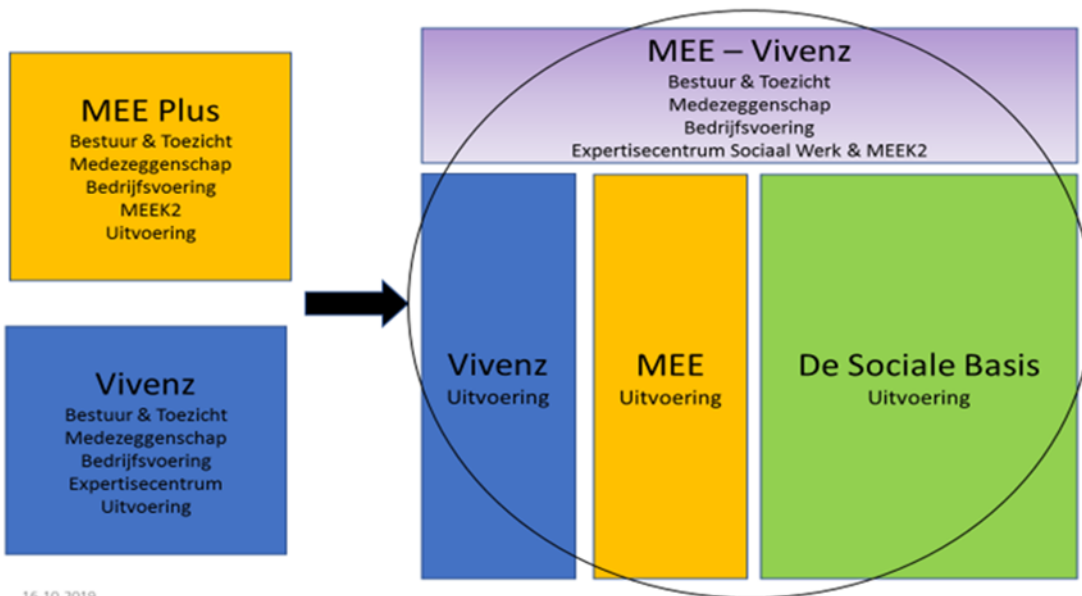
MEE Plus
Bestuur & Toezicht
Medezeggenschap
Bedrijfsvoering
MEEK2
Uitvoering

Vivenz
Bestuur & Toezicht
Medezeggenschap
Bedrijfsvoering
Expertisecentrum
Uitvoering

MEE – Vivenz
Bestuur & Toezicht
Medezeggenschap
Bedrijfsvoering
Expertisecentrum Sociaal Werk & MEEK2

Vivenz
Uitvoering

MEE
Uitvoering

De Sociale Basis
Uitvoering

16-10-2019